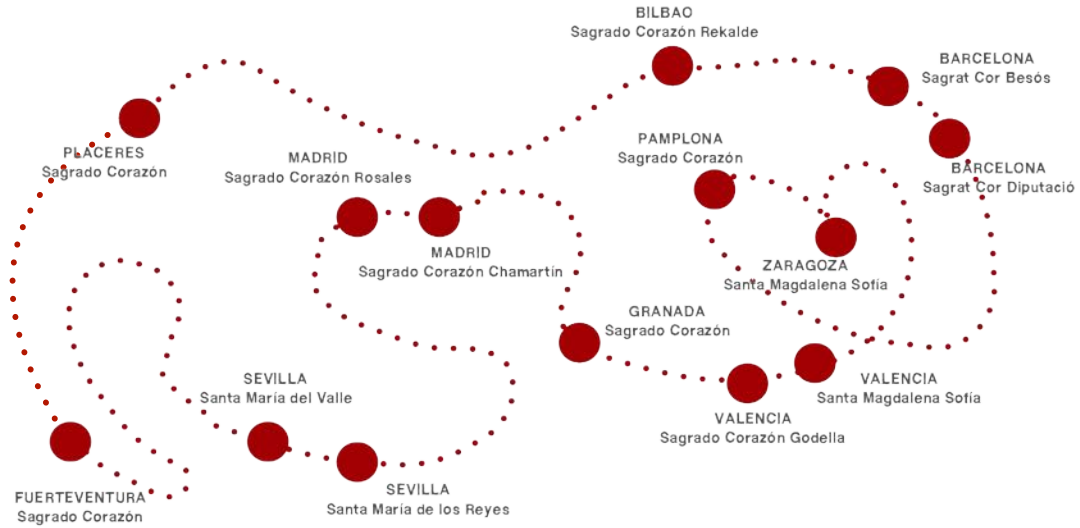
BILBAO
Sagrado Corazón Rekalde

BARCELONA
Sagrat Cor Besós

BARCELONA
Sagrat Cor Diputació

PLACERES
Sagrado Corazón

MADRID
Sagrado Corazón Rosales

MADRID
Sagrado Corazón Chamartín

PAMPLONA
Sagrado Corazón

ZARAGOZA
Santa Magdalena Sofía

GRANADA
Sagrado Corazón

VALENCIA
Santa Magdalena Sofía

VALENCIA
Sagrado Corazón Godella

SEVILLA
Santa María del Valle

SEVILLA
Santa María de los Reyes

FUERTEVENTURA
Sagrado Corazón